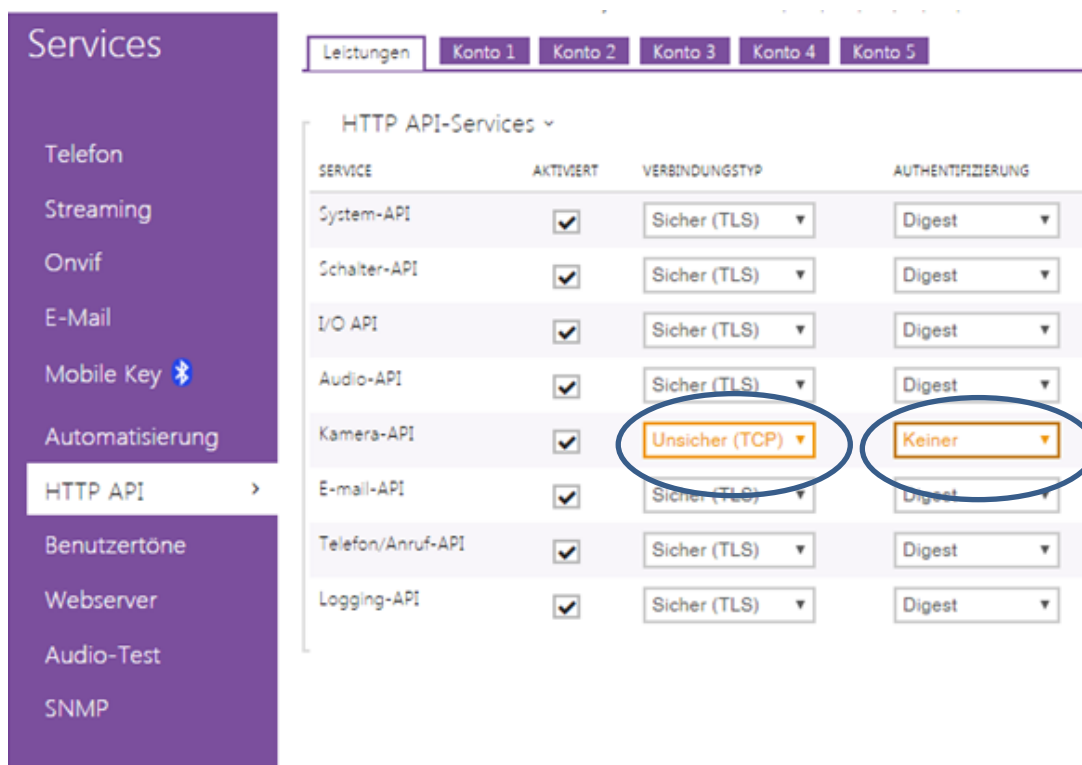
Services

Telefon
Streaming
Onvif
E-Mail
Mobile Key
Automatisierung
HTTP API >
Benutzertöne
Webserver
Audio-Test
SNMP

Leistungen | Konto 1 | Konto 2 | Konto 3 | Konto 4 | Konto 5

HTTP API-Services

| SERVICE | AKTIVIERT | VERBINDUNGSTYP | AUTHENTIFIZIERUNG |
|---|---|---|---|
| System-API | ✔ | Sicher (TLS) | Digest |
| Schalter-API | ✔ | Sicher (TLS) | Digest |
| I/O API | ✔ | Sicher (TLS) | Digest |
| Audio-API | ✔ | Sicher (TLS) | Digest |
| Kamera-API | ✔ | Unsicher (TCP) | Keiner |
| E-mail-API | ✔ | Sicher (TLS) | Digest |
| Telefon/Anruf-API | ✔ | Sicher (TLS) | Digest |
| Logging-API | ✔ | Sicher (TLS) | Digest |